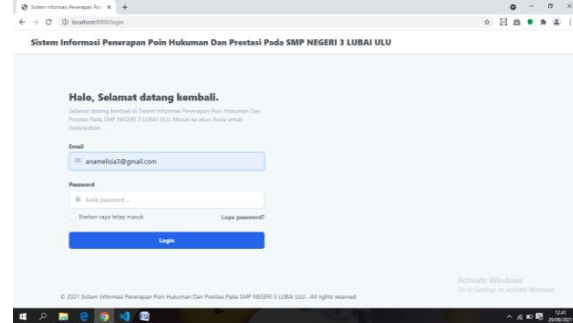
Sistem Informasi Penerapan Poi ×

localhost:8000/login

Sistem Informasi Penerapan Poin Hukuman Dan Prestasi Pada SMP NEGERI 3 LUBAI ULU

Halo, Selamat datang kembali.

Selamat datang kembali di Sistem Informasi Penerapan Poin Hukuman Dan Prestasi Pada SMP NEGERI 3 LUBAI ULU. Masuk ke akun Anda untuk melanjutkan.

Email

anamelisia3@gmail.com

Password

Ketik password...

Biarkan saya tetap masuk

Lupa password?

Login

© 2021 Sistem Informasi Penerapan Poin Hukuman Dan Prestasi Pada SMP NEGERI 3 LUBAI ULU . All rights reserved

Activate Windows
Go to Settings to activate Windows.

12:41
29/06/2021